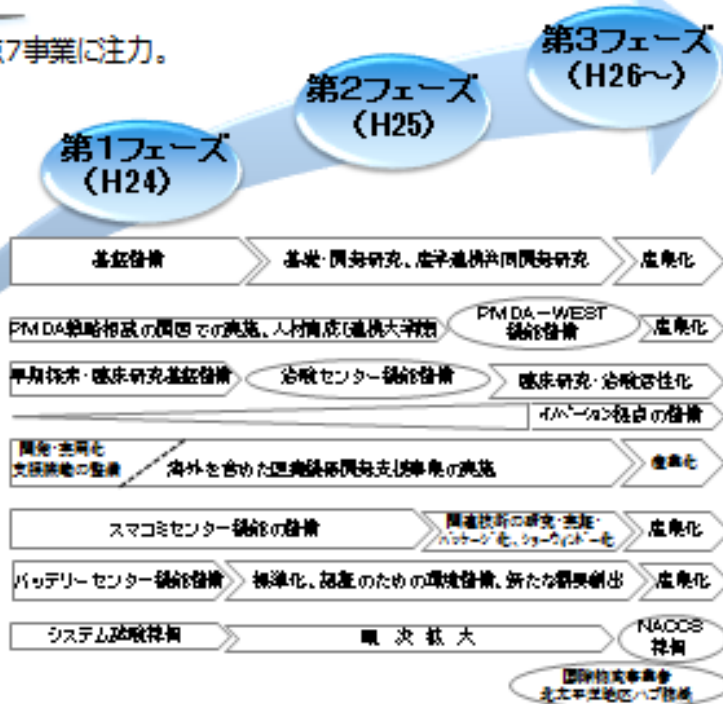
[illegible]7事業に注力。

第3フェーズ（H26～）

第2フェーズ（H25）

第1フェーズ（H24）

基盤整備

基礎・開発研究、産学連携共同開発研究

産業化

PMDA薬事戦略相談の関西での実施、人材育成・連携大学院

PMDA－WEST 機能整備

産業化

早期探索・臨床研究基盤整備

治験センター機能整備

臨床研究・治験活性化

イノベーション拠点の整備

開発・実用化支援体制の整備

海外を含めた医療機器開発支援事業の実施

産業化

スマコミセンター機能の整備

関連技術の研究・実証・パッケージ化、ショーウィンドー化

産業化

バッテリーセンター機能整備

標準化、認証のための環境整備、新たな需要創出

産業化

システム試験運用

順　次　拡　大

NACCS 稼働

国際物流事業者 北太平洋地区ハブ拠点